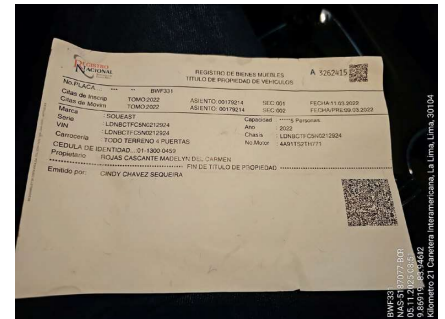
REGISTRO NACIONAL

REGISTRO DE BIENES MUEBLES
TITULO DE PROPIEDAD DE VEHICULOS

A 3262415

No.PLACA ... ** BWF331

Citas de Inscrip TOMO:2022 ASIENTO: 00179214 SEC:001 FECHA:11.03.2022
Citas de Movim TOMO:2022 ASIENTO: 00179214 SEC:002 FECHA/PRE:09.03.2022

Marca SOUEAST Capacidad 5 Personas
Serie LDNBCTFC5N0212924 Año 2022
VIN LDNBCTFC5N0212924 Chasis LDNBCTFC5N0212924
Carroceria TODO TERRENO 5 PUERTAS No.Motor 4A91T52TH771
CEDULA DE IDENTIDAD... 01-1300 0459
Propietario ROJAS CASCANTE MADELYN DEL CARMEN
FIN DE TITULO DE PROPIEDAD
Emitido por: CINDY CHAVEZ SEQUEIRA

BWF331
NAS 5187077 BOT
05.11.2023 08:
9.99161,-84.24582
Kilometro 21 Carretera Interamericana, La Lima, Lima, 30104